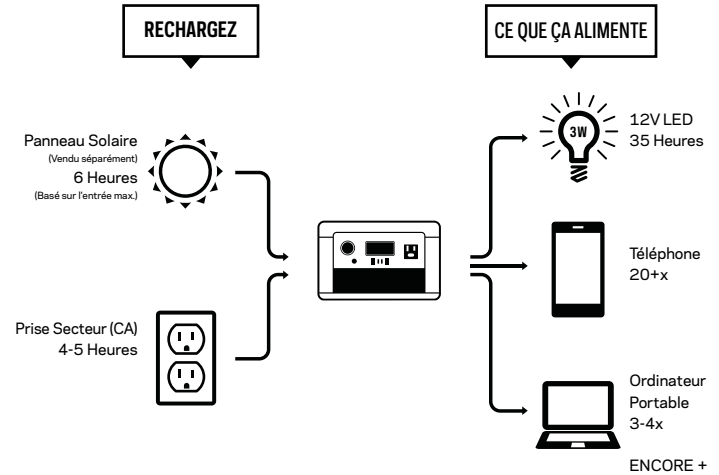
RECHARGEZ

CE QUE ÇA ALIMENTE

Panneau Solaire
(Vendu séparément)
6 Heures
(Basé sur l'entrée max.)

Prise Secteur (CA)
4-5 Heures

3W

12V LED
35 Heures

Téléphone
20+x

Ordinateur
Portable
3-4x

ENCORE +